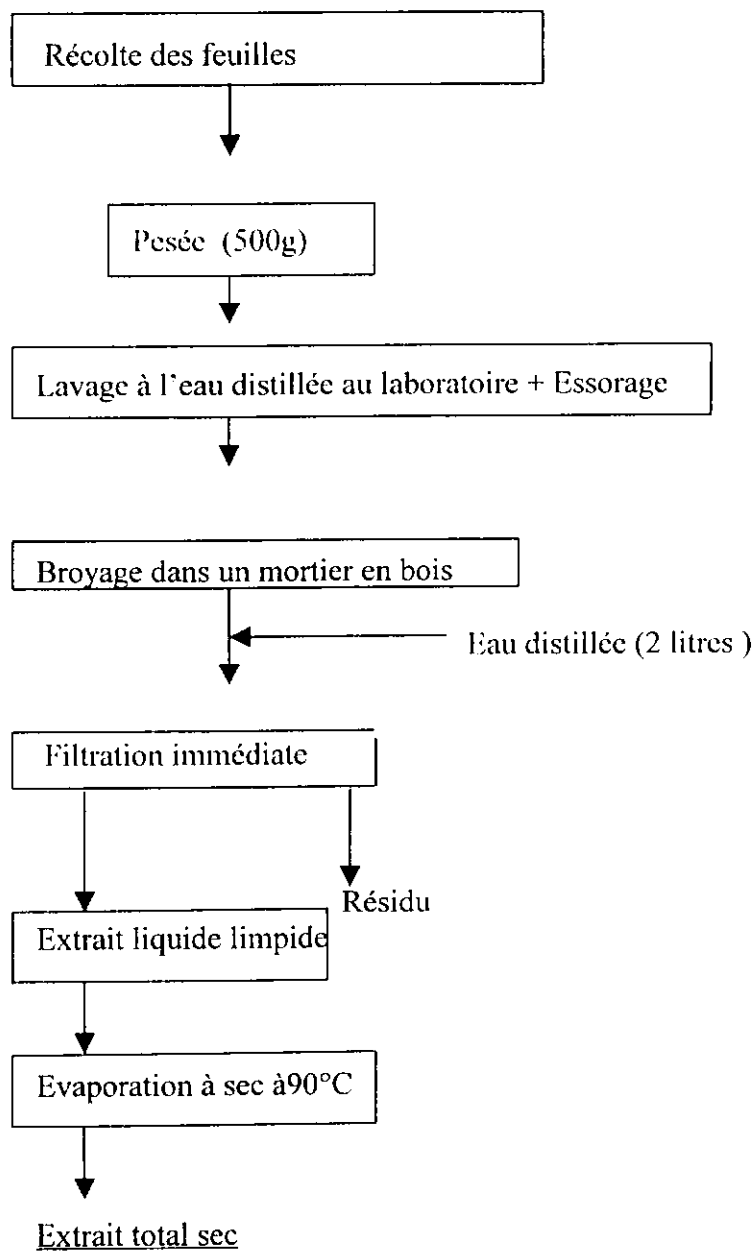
Récolte des feuilles

Pesée (500g)

Lavage à l'eau distillée au laboratoire + Essorage

Broyage dans un mortier en bois

Eau distillée (2 litres )

Filtration immédiate

Résidu

Extrait liquide limpide

Evaporation à sec à90°C

Extrait total sec